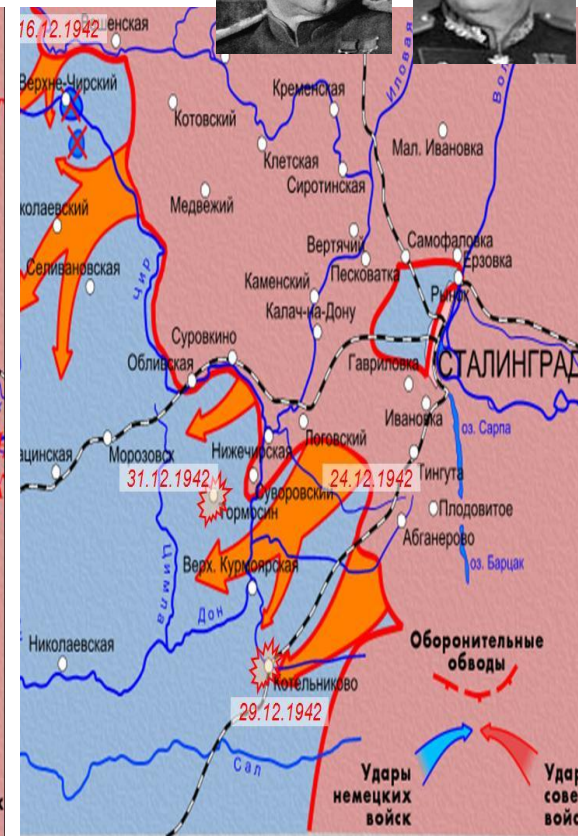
16.12.1942
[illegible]шенская
Верхне-Чирский
Котовский
Кременская
Иловая
Вол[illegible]
Мал. Ивановка
Клетская
Сиротинская
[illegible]колаевский
Медвежий
Вертячий
Самофаловка
Ерзовка
Селивановская
Чир
Каменский
Песковатка
Рынок
Калач-на-Дону
Суровкино
Обливская
Гавриловка
СТАЛИНГРАД
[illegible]ацинская
Морозовск
Нижечирская
Логовский
Ивановка
оз. Сарпа
31.12.1942
Суворовский
24.12.1942
Тингута
Тормосин
Плодовитое
Абганерово
Цимла
Верх. Курмоярская
оз. Барцак
Дон
Николаевская
Оборонительные обводы
Котельниково
29.12.1942
Сал
Удары немецких войск
Удар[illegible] сове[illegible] войск